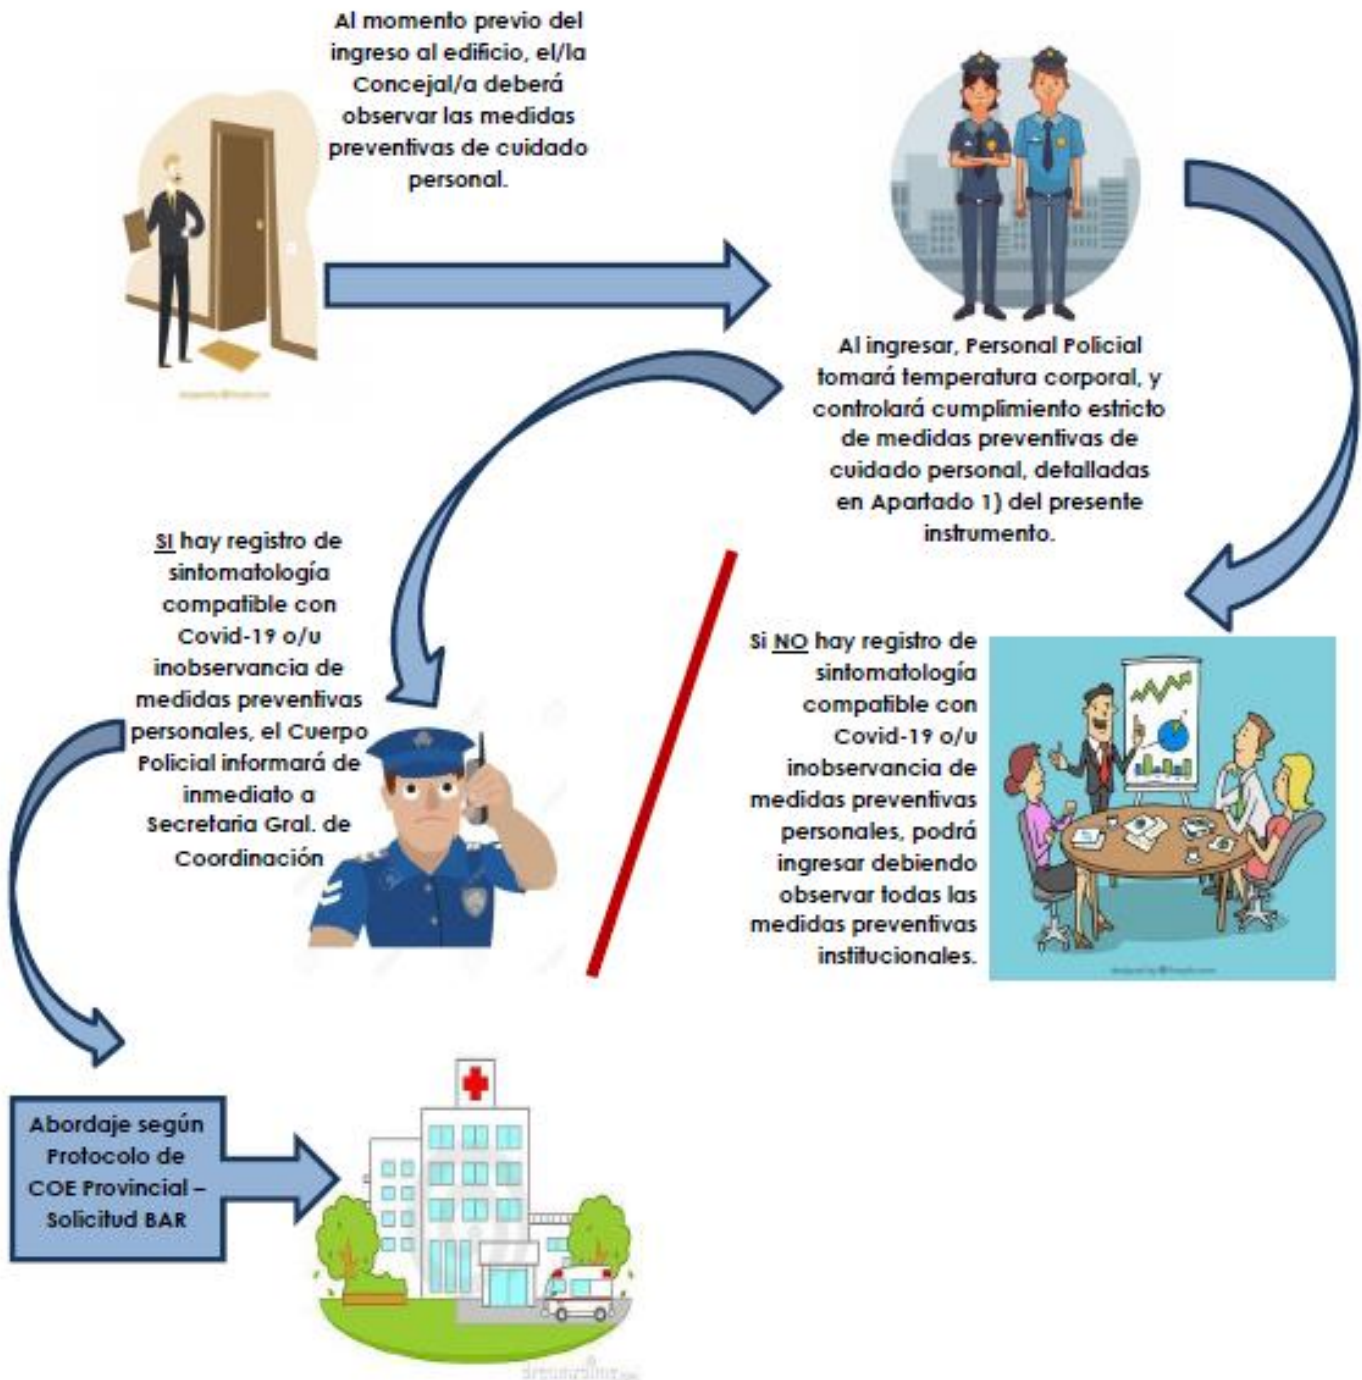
Al momento previo del ingreso al edificio, el/la Concejal/a deberá observar las medidas preventivas de cuidado personal.

Al ingresar, Personal Policial tomará temperatura corporal, y controlará cumplimiento estricto de medidas preventivas de cuidado personal, detalladas en Apartado 1) del presente instrumento.

SI hay registro de sintomatología compatible con Covid-19 o/u inobservancia de medidas preventivas personales, el Cuerpo Policial informará de inmediato a Secretaria Gral. de Coordinación

Si NO hay registro de sintomatología compatible con Covid-19 o/u inobservancia de medidas preventivas personales, podrá ingresar debiendo observar todas las medidas preventivas institucionales.

Abordaje según Protocolo de COE Provincial – Solicitud BAR